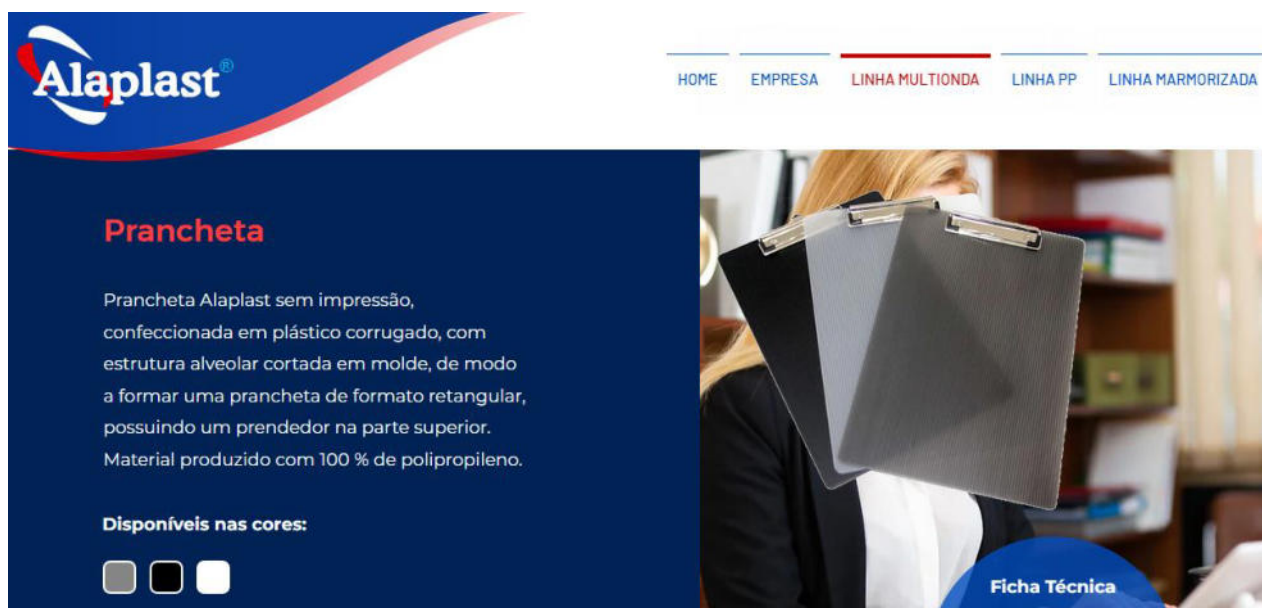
Alaplast®

HOME EMPRESA LINHA MULTIONDA LINHA PP LINHA MARMORIZADA

Prancheta

Prancheta Alaplast sem impressão, confeccionada em plástico corrugado, com estrutura alveolar cortada em molde, de modo a formar uma prancheta de formato retangular, possuindo um prendedor na parte superior. Material produzido com 100 % de polipropileno.

Disponíveis nas cores:

Ficha Técnica